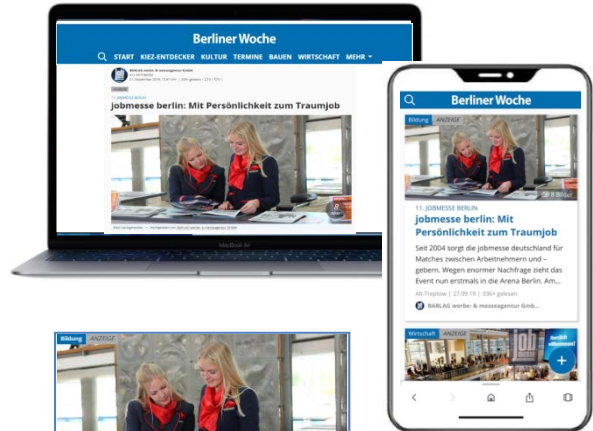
Berliner Woche

START KIEZ-ENTDECKER KULTUR TERMINE BAUEN WIRTSCHAFT MEHR

BARLAG werbe- & messeagentur GmbH

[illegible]

jobmesse berlin: Mit Persönlichkeit zum Traumjob

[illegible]

MacBook Air

Berliner Woche

Bildung ANZEIGE

8 Bilder

11. JOBMESSE BERLIN

jobmesse berlin: Mit Persönlichkeit zum Traumjob

Seit 2004 sorgt die jobmesse deutschland für Matches zwischen Arbeitnehmern und –gebern. Wegen enormer Nachfrage zieht das Event nun erstmals in die Arena Berlin. Am...

Alt-Treptow | 27.09.19 | 336× gelesen

BARLAG werbe- & messeagentur Gmb...

Wirtschaft ANZEIGE

Bildung ANZEIGE